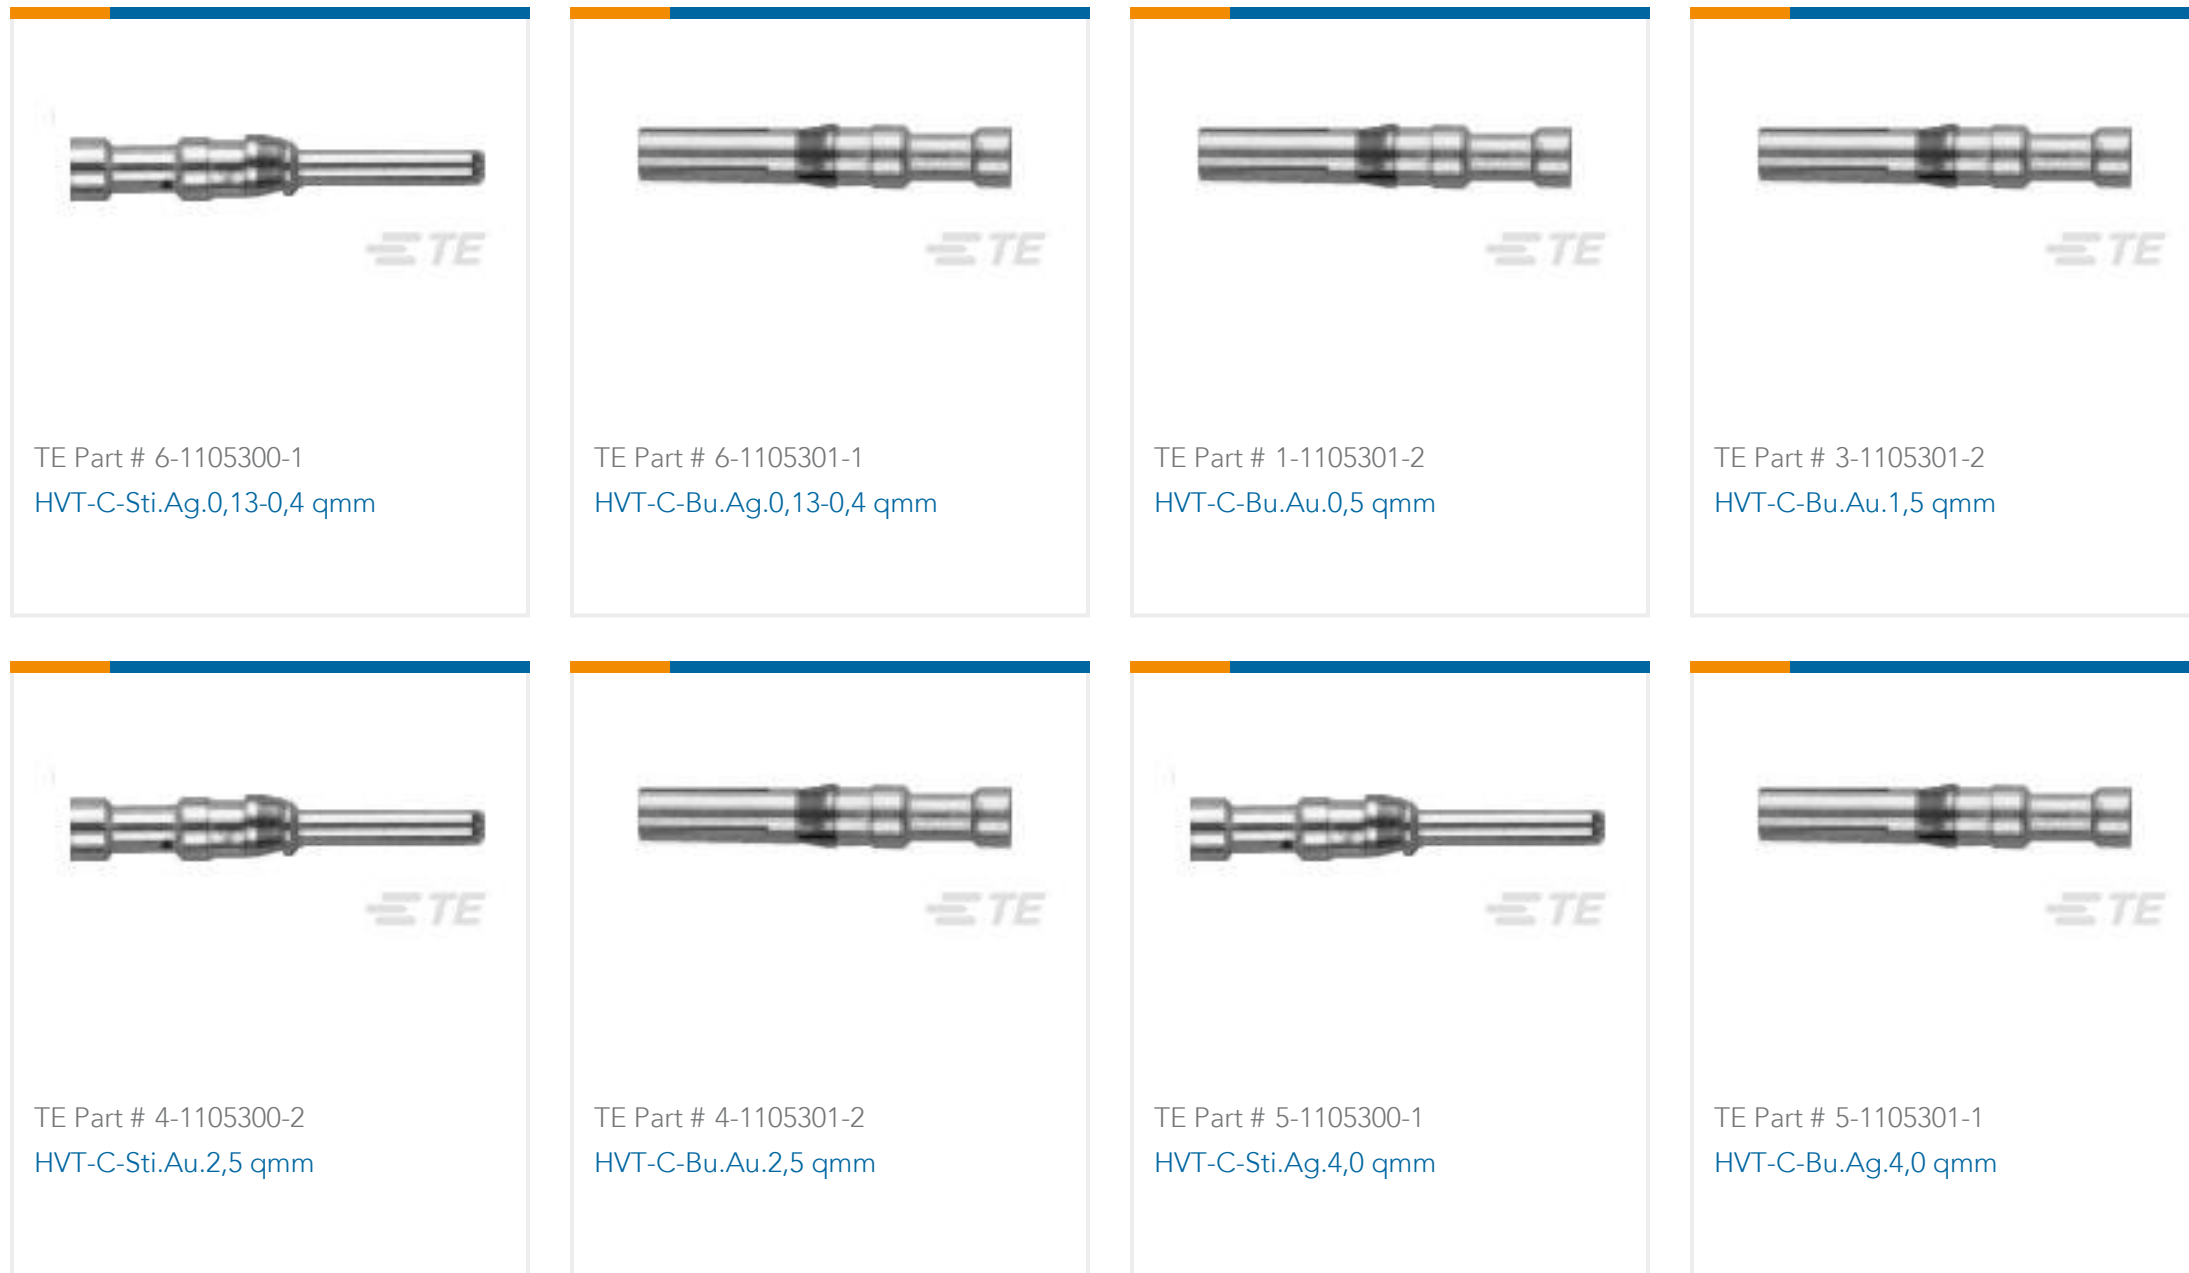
TE

TE Part # 6-1105300-1
HVT-C-Sti.Ag.0,13-0,4 qmm

TE

TE Part # 6-1105301-1
HVT-C-Bu.Ag.0,13-0,4 qmm

TE

TE Part # 1-1105301-2
HVT-C-Bu.Au.0,5 qmm

TE

TE Part # 3-1105301-2
HVT-C-Bu.Au.1,5 qmm

TE

TE Part # 4-1105300-2
HVT-C-Sti.Au.2,5 qmm

TE

TE Part # 4-1105301-2
HVT-C-Bu.Au.2,5 qmm

TE

TE Part # 5-1105300-1
HVT-C-Sti.Ag.4,0 qmm

TE

TE Part # 5-1105301-1
HVT-C-Bu.Ag.4,0 qmm